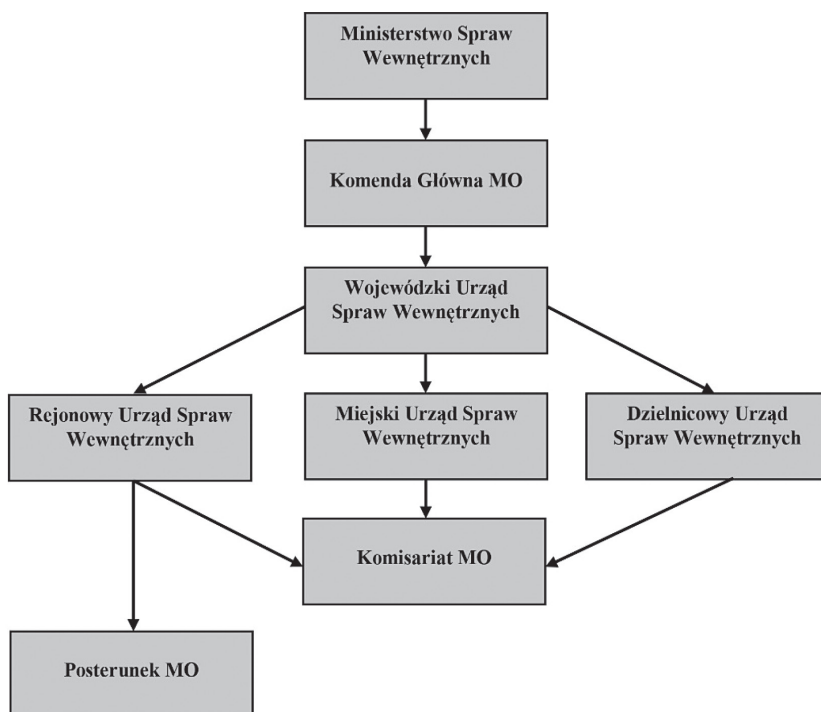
Ministerstwo Spraw Wewnętrznych

Komenda Główna MO

Wojewódzki Urząd Spraw Wewnętrznych

Rejonowy Urząd Spraw Wewnętrznych

Miejski Urząd Spraw Wewnętrznych

Dzielnicowy Urząd Spraw Wewnętrznych

Komisariat MO

Posterunek MO